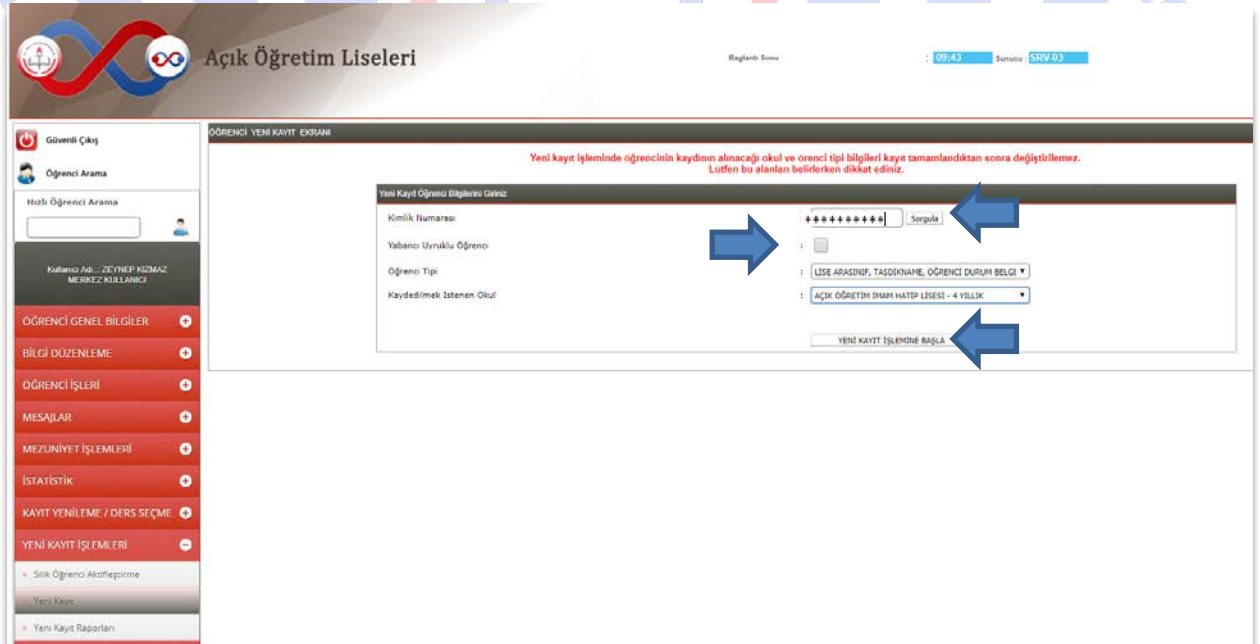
Açık Öğretim Liseleri

Bağlantı Süresi : 09:43 Sunucu SRV-03

Güvenli Çıkış

Öğrenci Arama

Hızlı Öğrenci Arama

Kullanıcı Adı : ZEYNEP KIZMAZ MERKEZ KULLANICI

ÖĞRENCİ GENEL BİLGİLER

BİLGİ DÜZENLEME

ÖĞRENCİ İŞLERİ

MESAJLAR

MEZUNİYET İŞLEMLERİ

İSTATİSTİK

KAYIT YENİLEME / DERS SEÇME

YENİ KAYIT İŞLEMLERİ

Silik Öğrenci Aktifleştirme

Yeni Kayıt

Yeni Kayıt Raporları

ÖĞRENCİ YENİ KAYIT EKRANI

Yeni kayıt işleminde öğrencinin kaydının alınacağı okul ve örenci tipi bilgileri kayıt tamamlandıktan sonra değiştirilemez.
Lütfen bu alanları belirlerken dikkat ediniz.

Yeni Kayıt Öğrenci Bilgilerini Giriniz

| | | |
|---|---|---|
| Kimlik Numarası | : | ********** Sorgula |
| Yabancı Uyruklu Öğrenci | : | |
| Öğrenci Tipi | : | LİSE ARASINIF, TASDİKNAME, ÖĞRENCİ DURUM BELGE |
| Kaydedilmek İstenen Okul | : | AÇIK ÖĞRETİM İMAM HATİP LİSESİ - 4 YILLIK |

YENİ KAYIT İŞLEMİNE BAŞLA